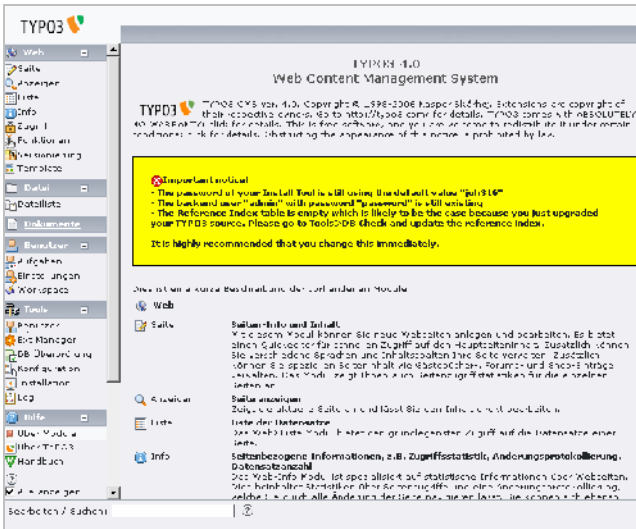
TYPO3

Web
Seite
Anzeigen
Liste
Info
Zugriff
Funktionen
Versionierung
Template

Datei
Dateiliste

Dokumente

Benutzer
Aufgaben
Einstellungen
Workspace

Tools
Benutzer
Ext Manager
DB Überprüfung
Konfiguration
Installation
Log

Hilfe
Über Module
Über TYPO3
Handbuch

Alle anzeigen

Bearbeiten / Suchen

TYPO3 4.0
Web Content Management System

TYPO3 CMS ver. 4.0. Copyright © 1998-2006 Kasper Skårhøj. Extensions are copyright of their respective owners. Go to http://typo3.com/ for details. TYPO3 comes with ABSOLUTELY NO WARRANTY; click for details. This is free software, and you are welcome to redistribute it under certain conditions; click for details. Obstructing the appearance of this notice is prohibited by law.

Important notice!
- The password of your Install Tool is still using the default value "joh316"
- The backend user "admin" with password "password" is still existing
- The Reference Index table is empty which is likely to be the case because you just upgraded your TYPO3 source. Please go to Tools>DB Check and update the reference index.

It is highly recommended that you change this immediately.

Hier ist eine kurze Beschreibung der vorhandenen Module

Web

Seite
Seiten-Info und Inhalt
Mit diesem Modul können Sie neue Webseiten anlegen und bearbeiten. Es bietet einen Quickeditor für schnellen Zugriff auf den Hauptseiteninhalt. Zusätzlich können Sie verschiedene Sprachen und Inhaltsspalten Ihrer Seite verwalten. Zusätzlich können Sie spezielle Seiteninhalte wie Gästebücher, Foren und Shops integrieren. Dieses Modul zeigt Ihnen auch Seitenbegriffstatistiken für die einzelnen Seiten an.

Anzeigen
Seite anzeigen
Zeigt die aktuelle Seite an und lässt Sie am Inhalt direkt bearbeiten.

Liste
Liste der Datensätze
Das Web>Liste Modul bietet den grundlegenden Zugriff auf die Datensätze einer Seite.

Info
Seitenbezogene Informationen, z.B. Zugriffsstatistik, Änderungsprotokollierung, Datensatzanzahl
Das Web>Info Modul ist spezialisiert auf statistische Informationen über Webseiten. Dies beinhaltet Statistiken über Seitenzugriffe und eine Änderungsprotokollierung, welche Sie auch alle Änderung der Seite nachweisen lassen. Sie können sich ebenso